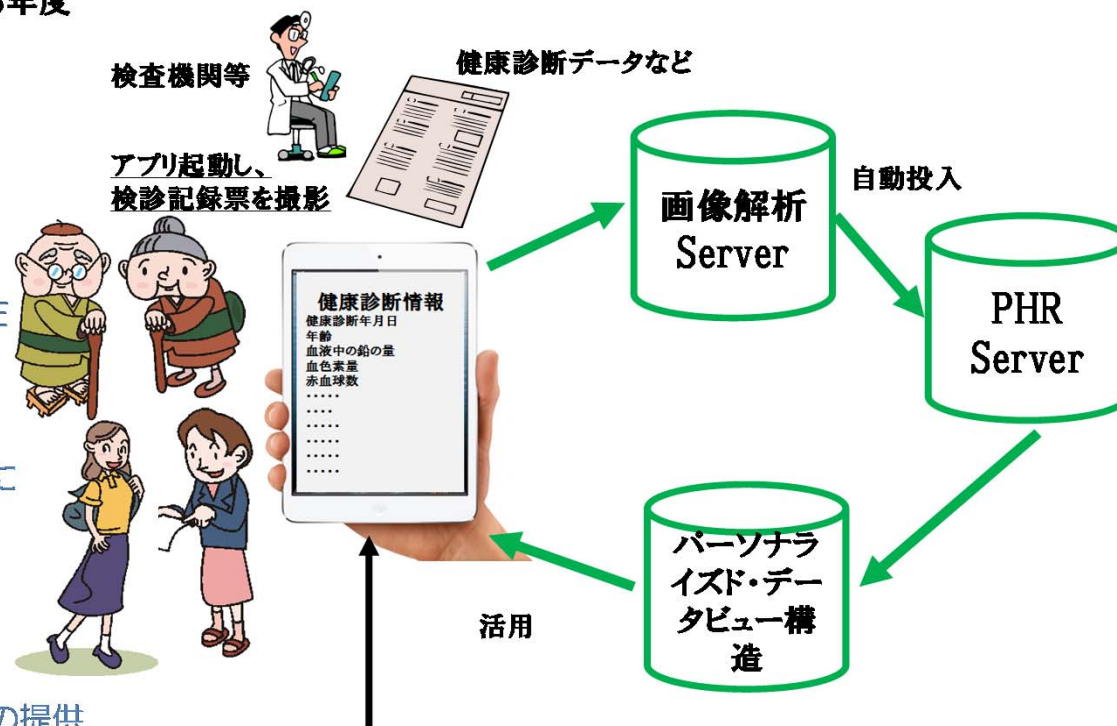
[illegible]年度

検査機関等

健康診断データなど

アプリ起動し、
検診記録票を撮影

画像解析
Server

自動投入

PHR
Server

健康診断情報
健康診断年月日
年齢
血液中の鉛の量
血色素量
赤血球数
・・・・・
・・・・
・・・・・
・・・・・
・・・・・
・・・・・

パーソナライズド・データビュー構造

活用

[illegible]の提供